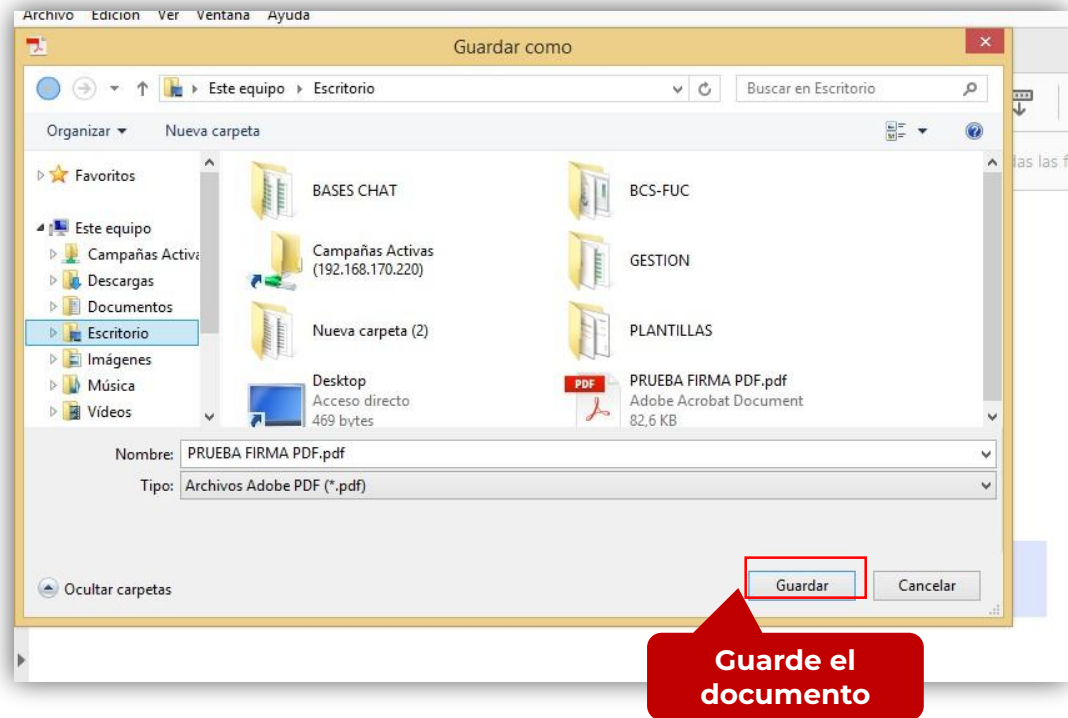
Archivo Edición Ver Ventana Ayuda

Guardar como

Este equipo › Escritorio

Buscar en Escritorio

Organizar ▾ Nueva carpeta

das las f

Favoritos

Este equipo
Campañas Activa
Descargas
Documentos
Escritorio
Imágenes
Música
Vídeos

BASES CHAT
BCS-FUC
Campañas Activas (192.168.170.220)
GESTION
Nueva carpeta (2)
PLANTILLAS
Desktop
Acceso directo
469 bytes
PDF
PRUEBA FIRMA PDF.pdf
Adobe Acrobat Document
82,6 KB

Nombre: PRUEBA FIRMA PDF.pdf
Tipo: Archivos Adobe PDF (*.pdf)

Ocultar carpetas

Guardar
Cancelar

Guarde el documento